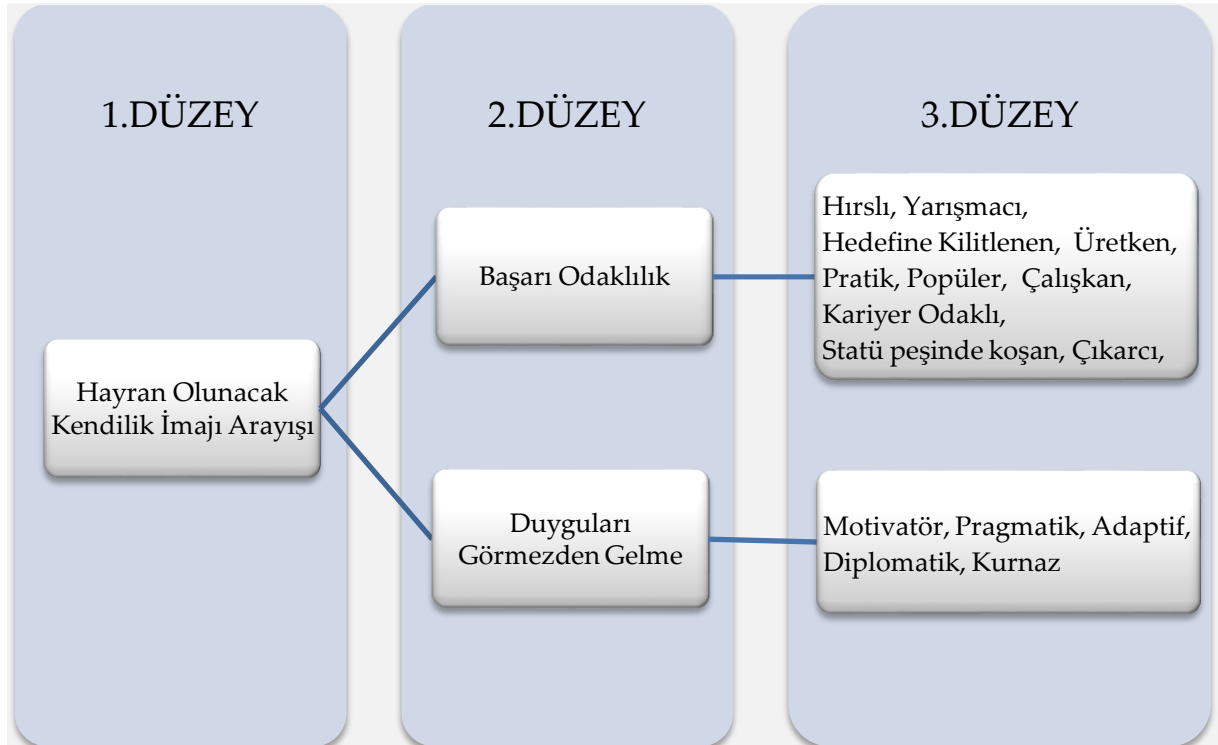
1.DÜZEY

2.DÜZEY

3.DÜZEY

Hayran Olunacak Kendilik İmajı Arayışı

Başarı Odaklılık

Duyguları Görmezden Gelme

Hırslı, Yarışmacı, Hedefine Kilitlenen, Üretken, Pratik, Popüler, Çalışkan, Kariyer Odaklı, Statü peşinde koşan, Çıkarcı,

Motivatör, Pragmatik, Adaptif, Diplomatik, Kurnaz